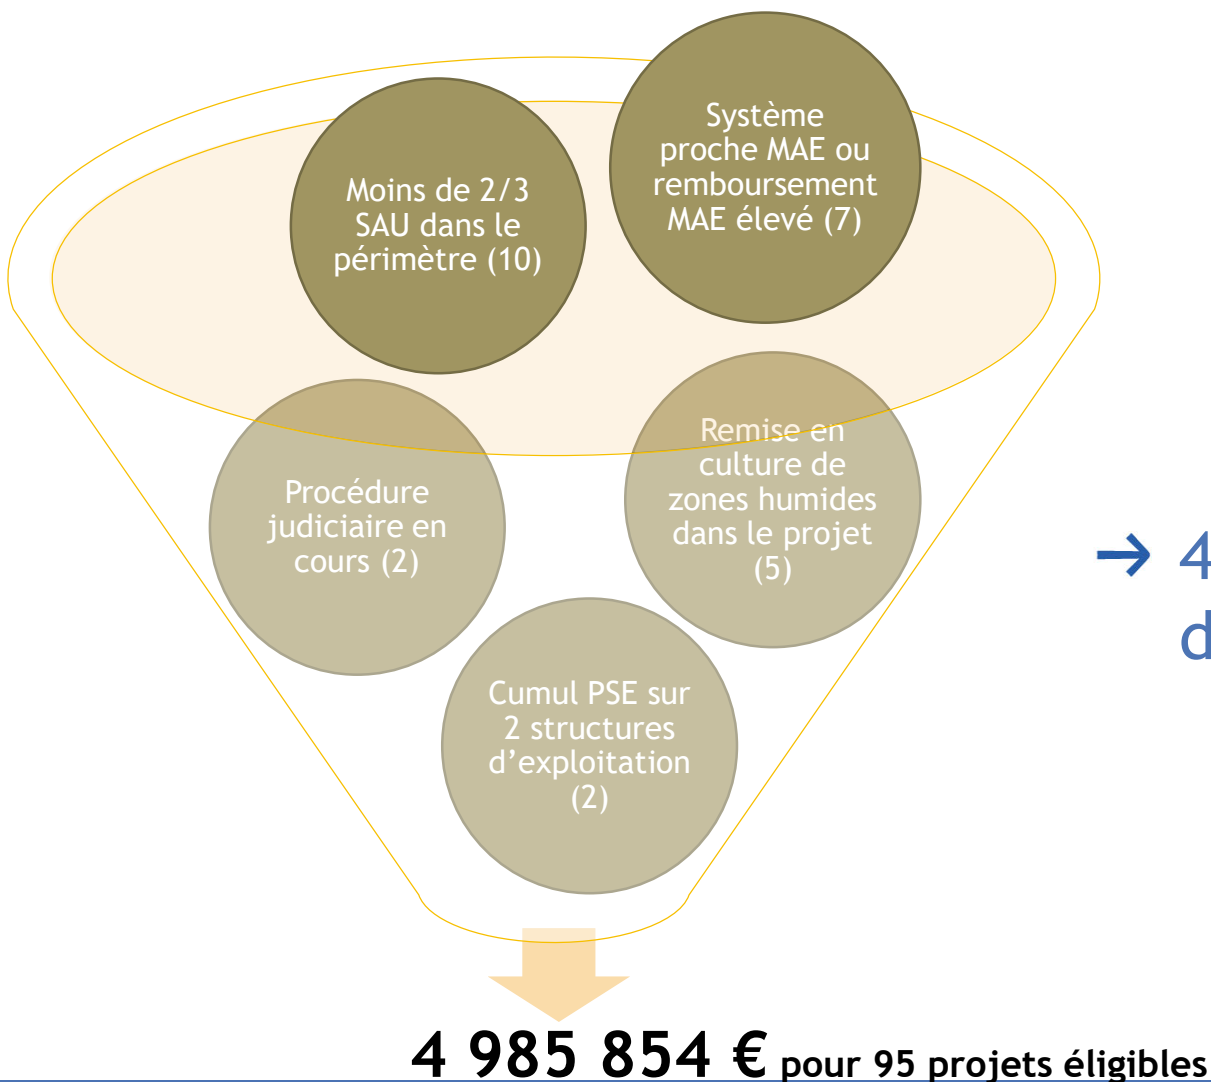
Moins de 2/3 SAU dans le périmètre (10)

Système proche MAE ou remboursement MAE élevé (7)

Procédure judiciaire en cours (2)

Remise en culture de zones humides dans le projet (5)

Cumul PSE sur 2 structures d'exploitation (2)

→ 4
d

4 985 854 € pour 95 projets éligibles